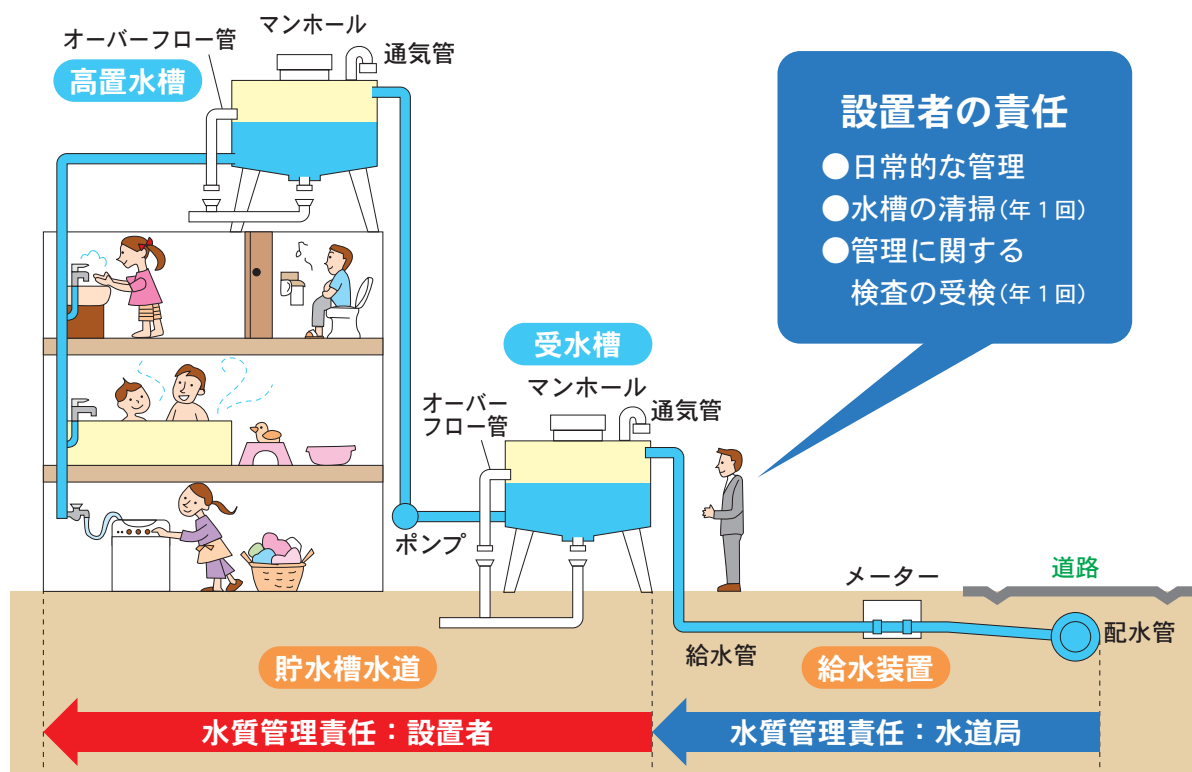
オーバーフロー管
マンホール
通気管
高置水槽

設置者の責任
●日常的な管理
●水槽の清掃（年１回）
●管理に関する
検査の受検（年１回）

受水槽
マンホール
オーバーフロー管
通気管
ポンプ

メーター
道路
配水管
給水管

貯水槽水道
給水装置

水質管理責任：設置者
水質管理責任：水道局